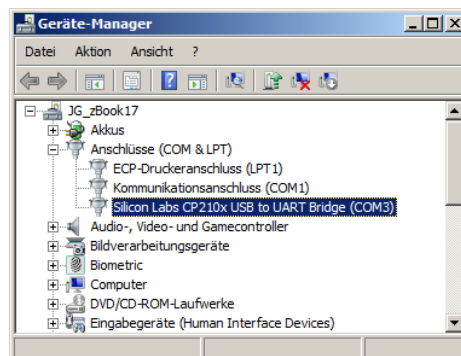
Geräte-Manager

Datei Aktion Ansicht ?

JG_zBook17
Akkus
Anschlüsse (COM & LPT)
ECP-Druckeranschluss (LPT1)
Kommunikationsanschluss (COM1)
Silicon Labs CP210x USB to UART Bridge (COM3)
Audio-, Video- und Gamecontroller
Bildverarbeitungsgeräte
Biometric
Computer
DVD/CD-ROM-Laufwerke
Eingabegeräte (Human Interface Devices)